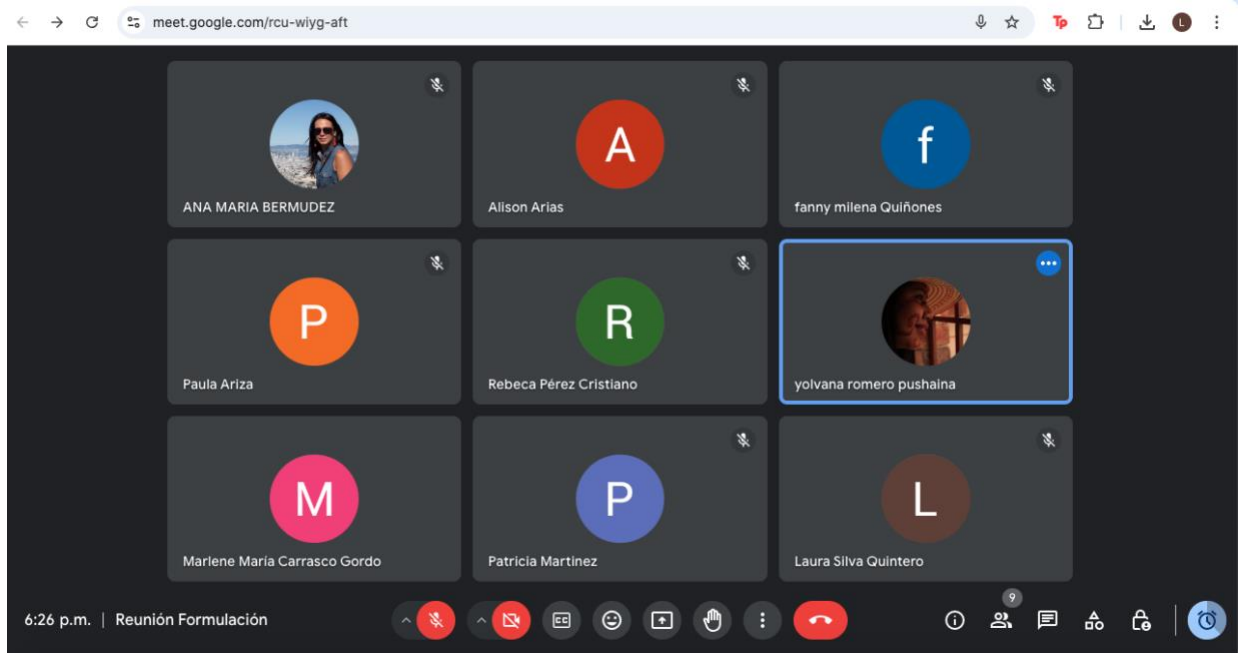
meet.google.com/rcu-wiyg-aft

ANA MARIA BERMUDEZ

A
Alison Arias

f
fanny milena Quiñones

P
Paula Ariza

R
Rebeca Pérez Cristiano

yolvana romero pushaina

M
Marlene Maria Carrasco Gordo

P
Patricia Martinez

L
Laura Silva Quintero

6:26 p.m. | Reunión Formulación

9